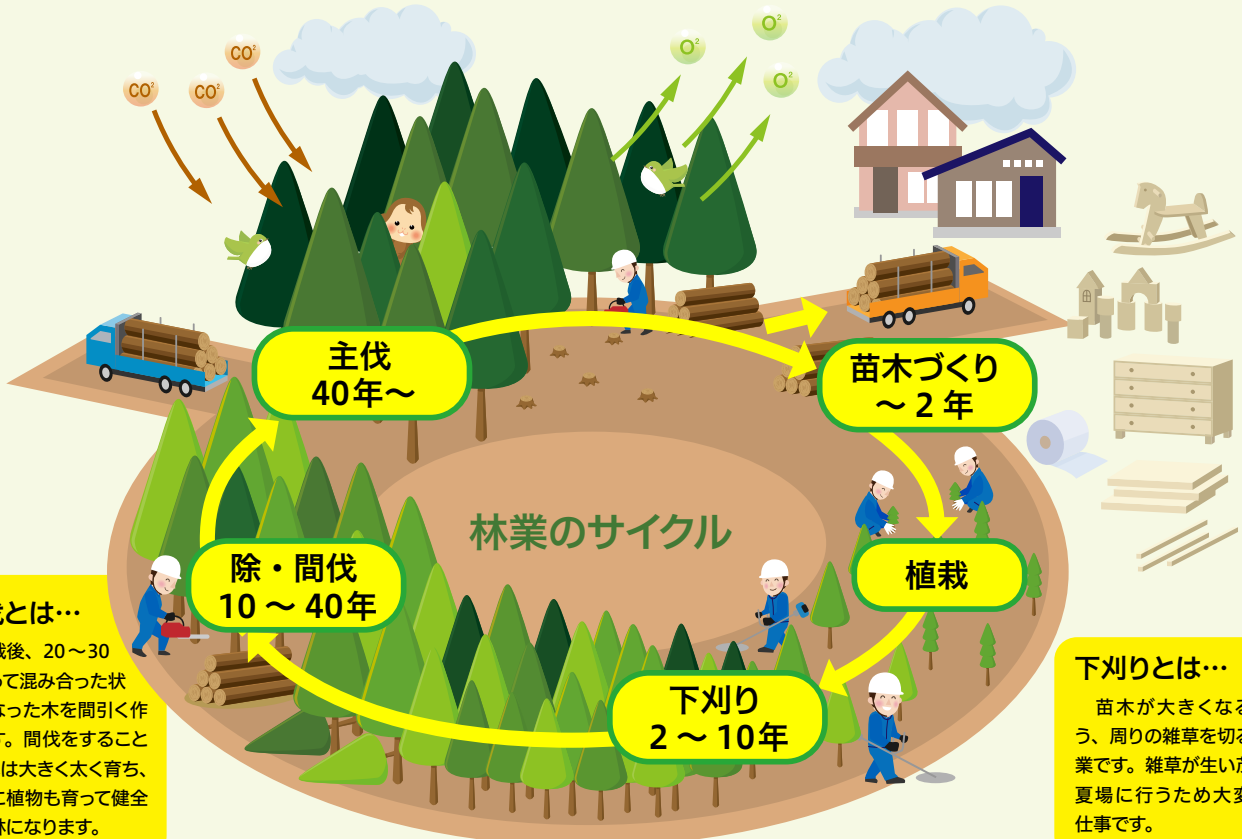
$CO_2$ $CO_2$ $CO_2$

$O_2$ $O_2$ $O_2$

主伐
40年〜

苗木づくり
〜 2 年

林業のサイクル

植栽

下刈り
2 〜 10年

除・間伐
10 〜 40年

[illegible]とは…
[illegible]栽後、20〜30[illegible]って混み合った状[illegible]なった木を間引く作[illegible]す。間伐をすること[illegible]は大きく太く育ち、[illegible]に植物も育って健全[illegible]林になります。

下刈りとは…
苗木が大きくなる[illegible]う、周りの雑草を切る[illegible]業です。雑草が生い茂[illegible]夏場に行うため大変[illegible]仕事です。